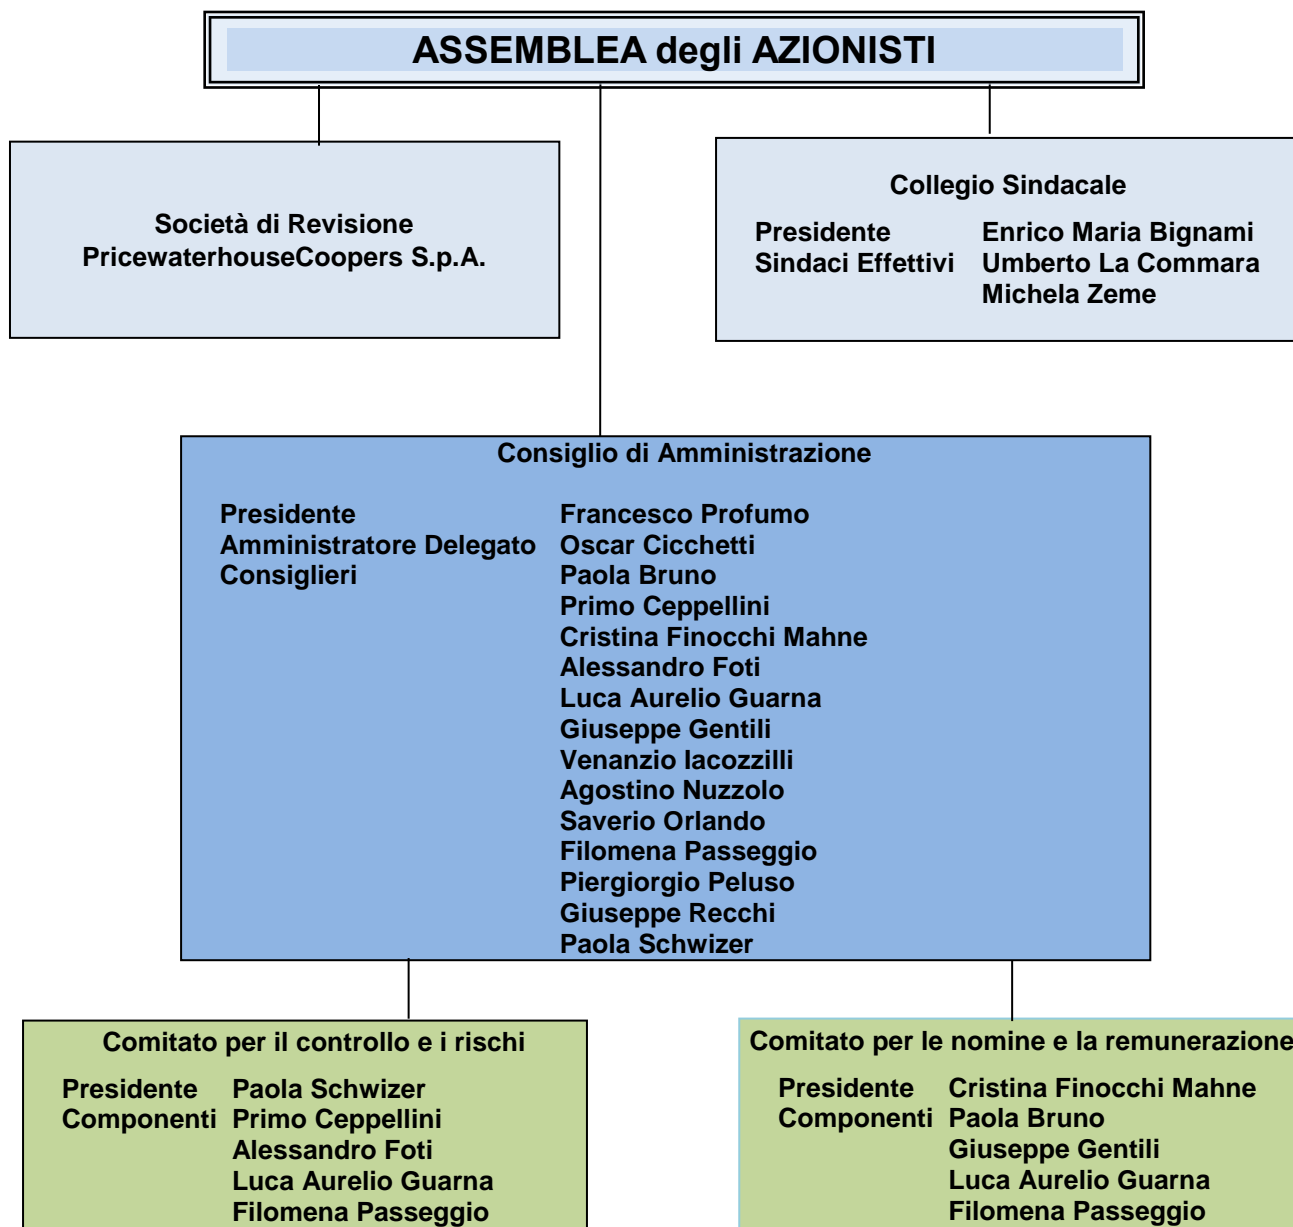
ASSEMBLEA degli AZIONISTI

Società di Revisione
PricewaterhouseCoopers S.p.A.

Collegio Sindacale

Presidente Enrico Maria Bignami
Sindaci Effettivi Umberto La Commara
Michela Zeme

Consiglio di Amministrazione

Presidente Francesco Profumo
Amministratore Delegato Oscar Cicchetti
Consiglieri Paola Bruno
Primo Ceppellini
Cristina Finocchi Mahne
Alessandro Foti
Luca Aurelio Guarna
Giuseppe Gentili
Venanzio Iacozzilli
Agostino Nuzzolo
Saverio Orlando
Filomena Passeggio
Piergiorgio Peluso
Giuseppe Recchi
Paola Schwizer

Comitato per il controllo e i rischi

Presidente Paola Schwizer
Componenti Primo Ceppellini
Alessandro Foti
Luca Aurelio Guarna
Filomena Passeggio

Comitato per le nomine e la remunerazione

Presidente Cristina Finocchi Mahne
Componenti Paola Bruno
Giuseppe Gentili
Luca Aurelio Guarna
Filomena Passeggio